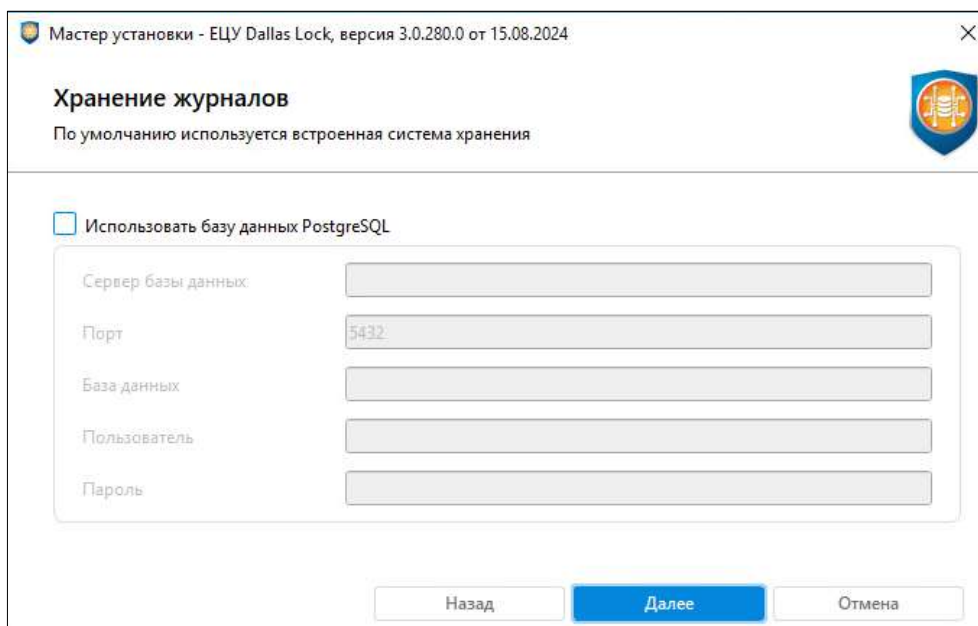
Мастер установки - ЕЦУ Dallas Lock, версия 3.0.280.0 от 15.08.2024

Хранение журналов

По умолчанию используется встроенная система хранения

Использовать базу данных PostgreSQL

Сервер базы данных

Порт

5432

База данных

Пользователь

Пароль

Назад

Далее

Отмена